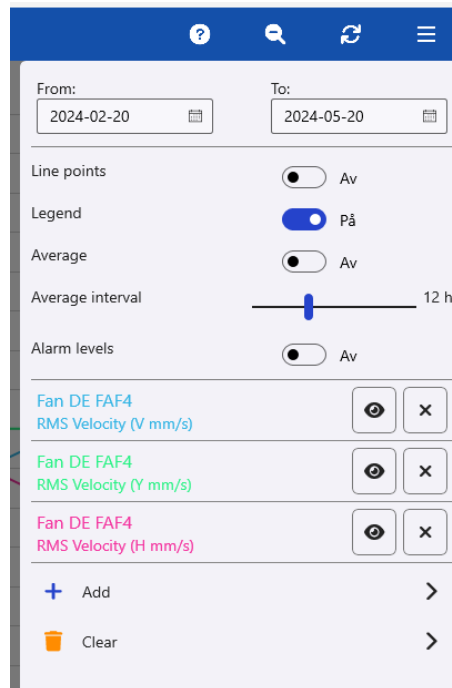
From:
2024-02-20

To:
2024-05-20

Line points
Av

Legend
På

Average
Av

Average interval
12 h

Alarm levels
Av

Fan DE FAF4
RMS Velocity (V mm/s)

Fan DE FAF4
RMS Velocity (Y mm/s)

Fan DE FAF4
RMS Velocity (H mm/s)

+ Add

Clear